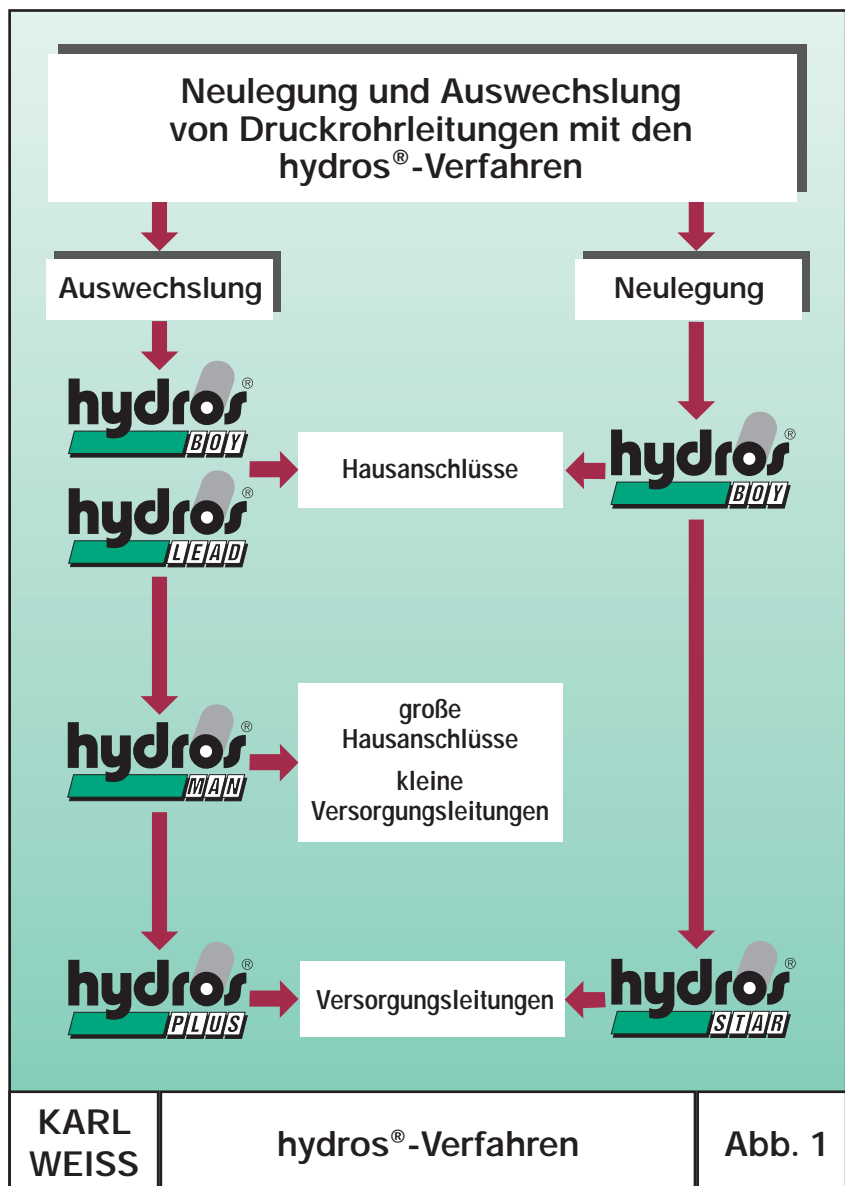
Neulegung und Auswechslung von Druckrohrleitungen mit den hydros®-Verfahren

Auswechslung

Neulegung

hydros® BOY

hydros® LEAD

Hausanschlüsse

hydros® BOY

hydros® MAN

große Hausanschlüsse

kleine Versorgungsleitungen

hydros® PLUS

Versorgungsleitungen

hydros® STAR

| KARL WEISS | hydros®-Verfahren | Abb. 1 |
|---|---|---|